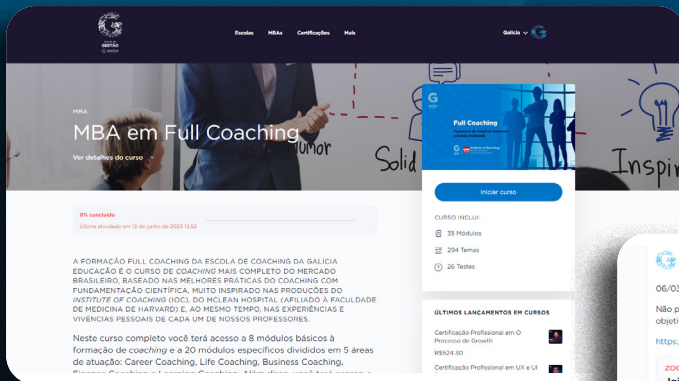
GESTÃO

Escolas MBAs Certificações Mais

Galícia

MBA

MBA em Full Coaching

Ver detalhes do curso

Solid

Humor

Inspi

0% concluído

Última atividade em 13 de junho de 2023 13:52

A FORMAÇÃO FULL COACHING DA ESCOLA DE COACHING DA GALÍCIA EDUCAÇÃO É O CURSO DE COACHING MAIS COMPLETO DO MERCADO BRASILEIRO, BASEADO NAS MELHORES PRÁTICAS DO COACHING COM FUNDAMENTAÇÃO CIENTÍFICA, MUITO INSPIRADO NAS PRODUÇÕES DO INSTITUTE OF COACHING (IOC), DO MCLEAN HOSPITAL (AFILIADO À FACULDADE DE MEDICINA DE HARVARD) E, AO MESMO TEMPO, NAS EXPERIÊNCIAS E VIVÊNCIAS PESSOAIS DE CADA UM DE NOSSOS PROFESSORES.

Neste curso completo você terá acesso a 8 módulos básicos à formação de coaching e a 20 módulos específicos divididos em 5 áreas de atuação: Career Coaching, Life Coaching, Business Coaching, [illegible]

Full Coaching

Iniciar curso

CURSO INCLUI:

35 Módulos

294 Temas

26 Testes

ÚLTIMOS LANÇAMENTOS EM CURSOS

Certificação Profissional em O Processo de Growth

R$524,30

Certificação Profissional em UX e UI

06/03

Não p
objeti

https: